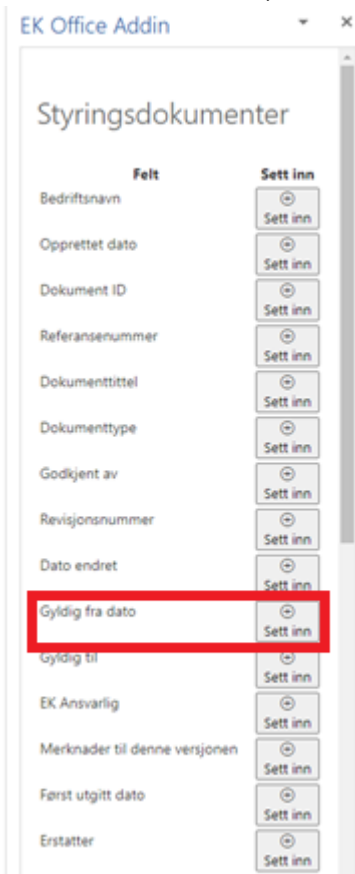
EK Office Addin

Styringsdokumenter

| Felt | Sett inn |
|---|---|
| Bedriftsnavn | Sett inn |
| Opprettet dato | Sett inn |
| Dokument ID | Sett inn |
| Referansenummer | Sett inn |
| Dokumenttittel | Sett inn |
| Dokumenttype | Sett inn |
| Godkjent av | Sett inn |
| Revisjonsnummer | Sett inn |
| Dato endret | Sett inn |
| Gyldig fra dato | Sett inn |
| Gyldig til | Sett inn |
| EK Ansvarlig | Sett inn |
| Merknader til denne versjonen | Sett inn |
| Først utgitt dato | Sett inn |
| Erstatter | Sett inn |